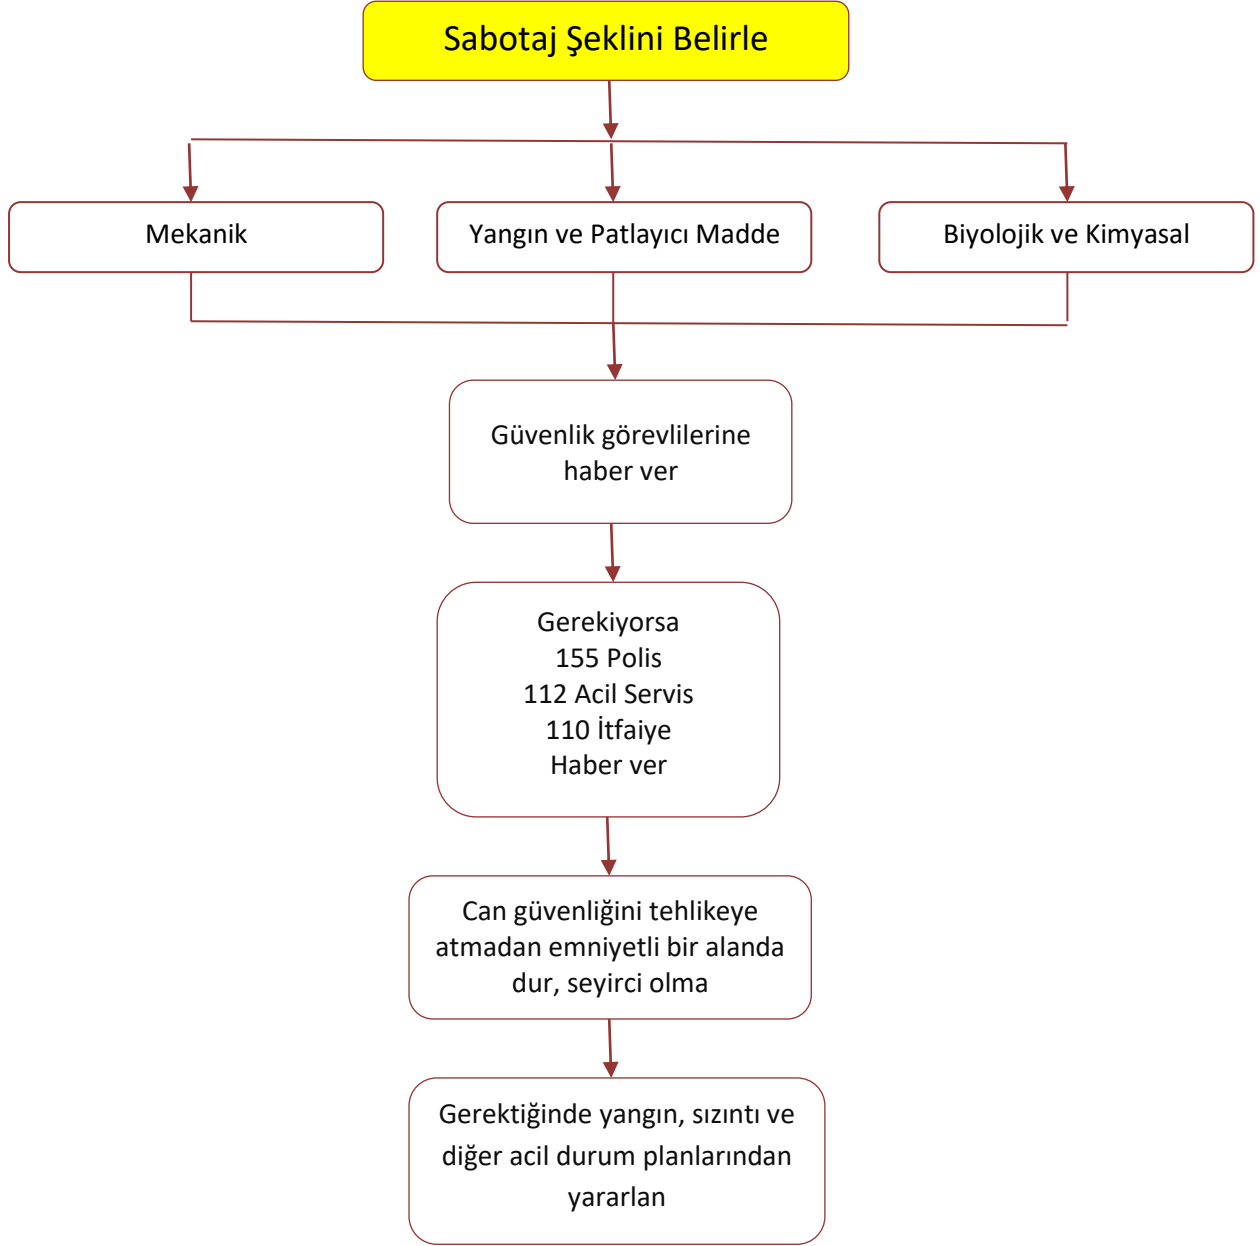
Sabotaj Şeklini Belirle

Mekanik

Yangın ve Patlayıcı Madde

Biyolojik ve Kimyasal

Güvenlik görevlilerine haber ver

Gerekiyorsa
155 Polis
112 Acil Servis
110 İtfaiye
Haber ver

Can güvenliğini tehlikeye atmadan emniyetli bir alanda dur, seyirci olma

Gerektiğinde yangın, sızıntı ve diğer acil durum planlarından yararlan